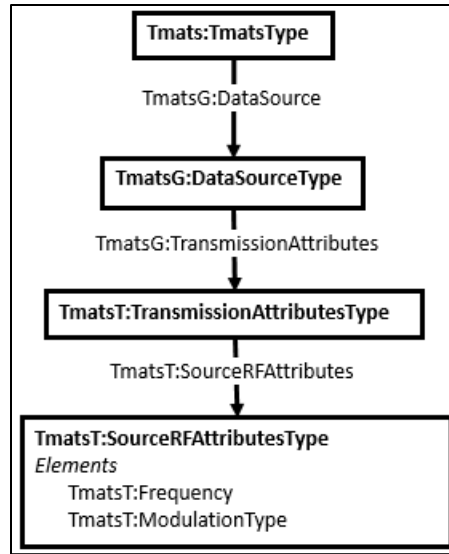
Tmats:TmatsType

TmatsG:DataSource

TmatsG:DataSourceType

TmatsG:TransmissionAttributes

TmatsT:TransmissionAttributesType

TmatsT:SourceRFAttributes

TmatsT:SourceRFAttributesType
*Elements*
TmatsT:Frequency
TmatsT:ModulationType